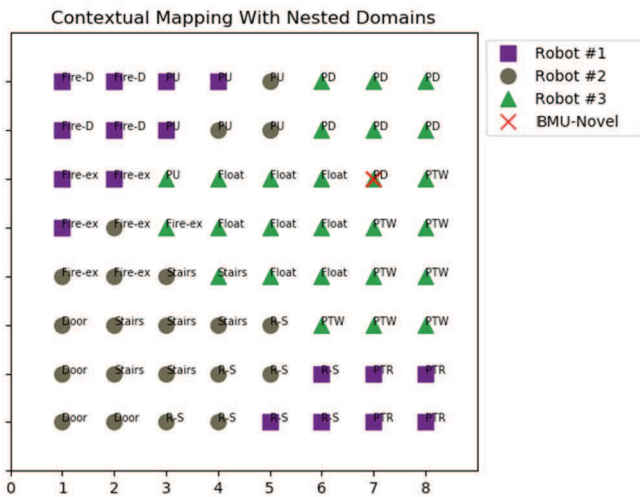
Contextual Mapping With Nested Domains

Robot #1
Robot #2
Robot #3
BMU-Novel

Fire-D Fire-D PU PU PU PD PD PD
Fire-D Fire-D PU PU PU PD PD PD
Fire-ex Fire-ex PU Float Float Float PD PTW
Fire-ex Fire-ex Fire-ex Float Float PTW PTW PTW
Fire-ex Fire-ex Stairs Stairs Float Float PTW PTW
Door Stairs Stairs Stairs R-S PTW PTW PTW
Door Stairs Stairs R-S R-S R-S PTR PTR
Door Door R-S R-S R-S R-S PTR PTR

0 1 2 3 4 5 6 7 8